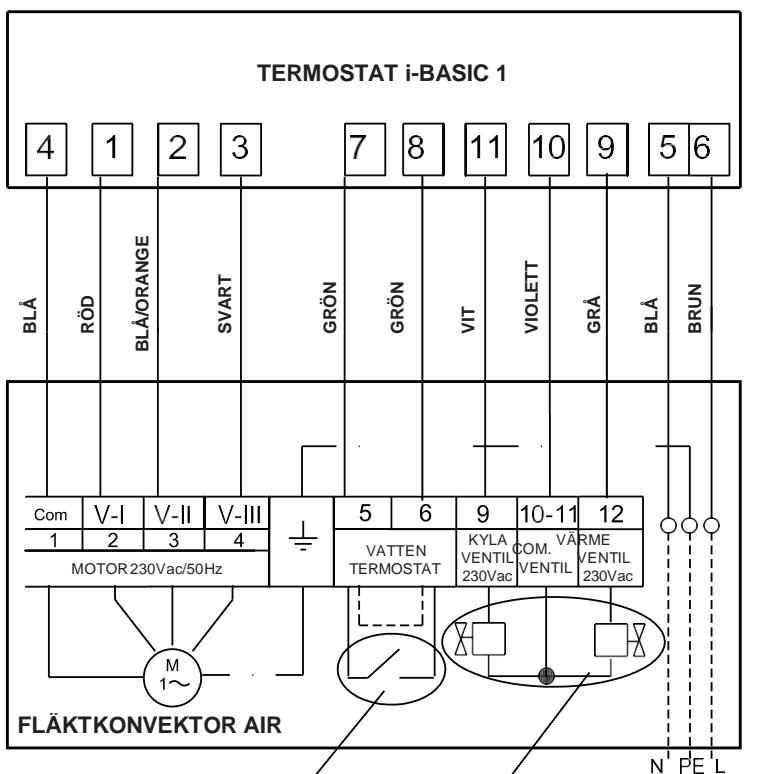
TERMOSTAT i-BASIC 1

4 1 2 3 7 8 11 10 9 5 6

BLÅ
RÖD
BLÅ/ORANGE
SVART
GRÖN
GRÖN
VIT
VIOLETT
GRÅ
BLÅ
BRUN

| Com | V-I | V-II | V-III |
|---|---|---|---|
| 1 | 2 | 3 | 4 |

MOTOR 230Vac/50Hz

| 5 | 6 | 9 | 10-11 | 12 |
|---|---|---|---|---|
| VATTEN TERMOSTAT | | KYLA VENTIL 230Vac | COM. VENTIL | VÄRME VENTIL 230Vac |

M
1~

FLÄKTKONVEKTOR AIR

N PE L